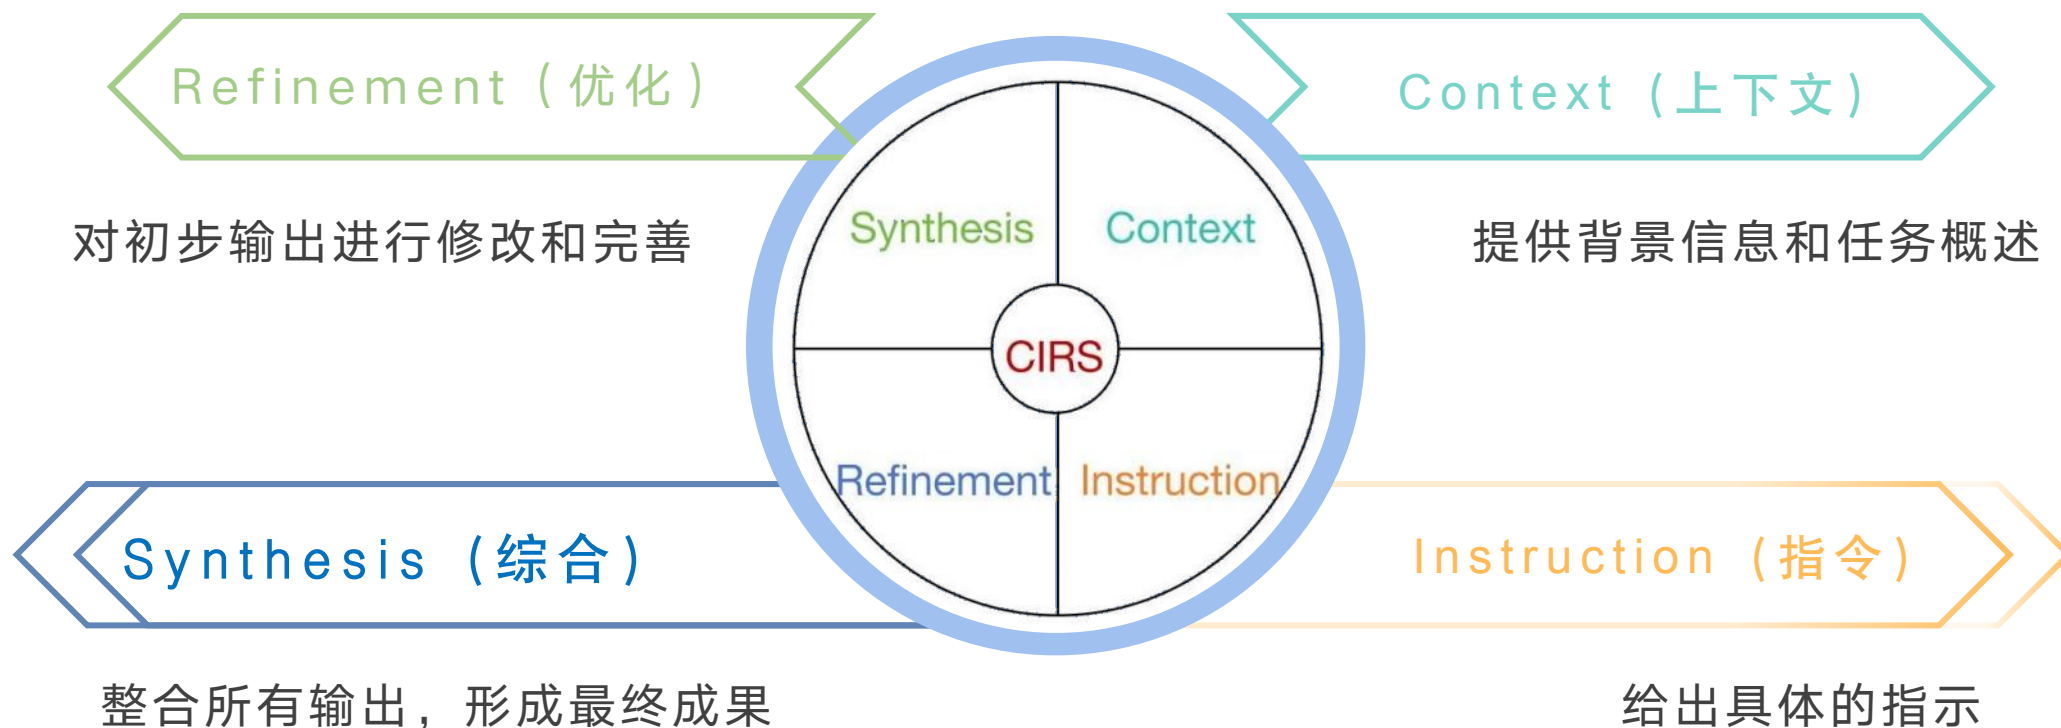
Refinement（优化）

对初步输出进行修改和完善

Context（上下文）

提供背景信息和任务概述

Synthesis

Context

CIRS

Refinement

Instruction

Synthesis（综合）

整合所有输出，形成最终成果

Instruction（指令）

给出具体的指示